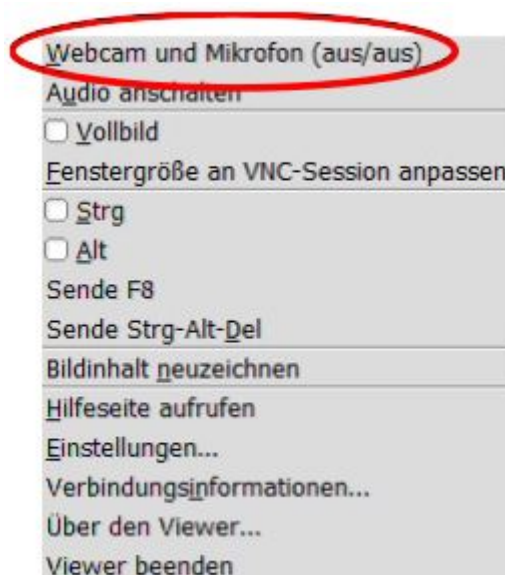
Webcam und Mikrofon (aus/aus)
Audio anschalten
☐ Vollbild
Fenstergröße an VNC-Session anpassen
☐ Strg
☐ Alt
Sende F8
Sende Strg-Alt-Del
Bildinhalt neuzeichnen
Hilfeseite aufrufen
Einstellungen...
Verbindungsinformationen...
Über den Viewer...
Viewer beenden